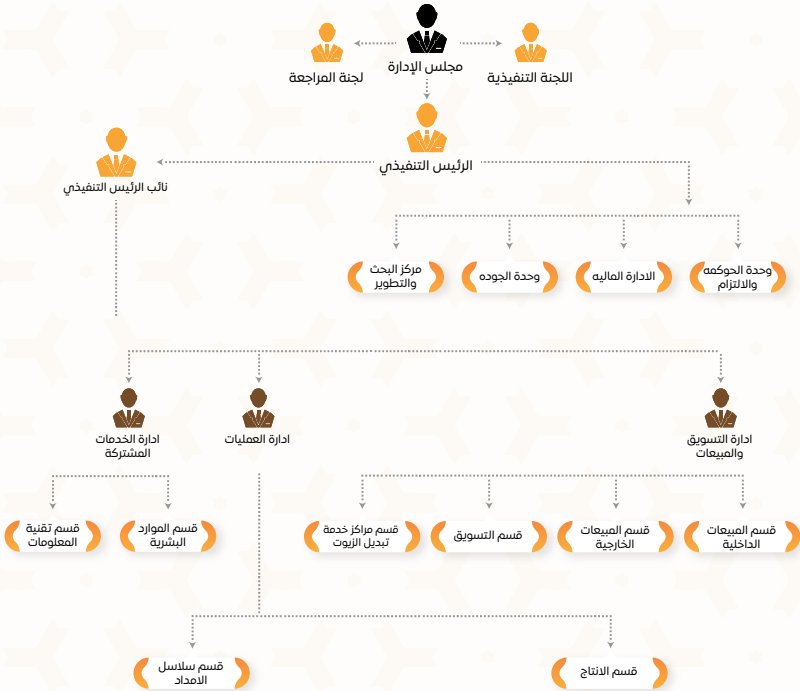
مجلس الإدارة

اللجنة التنفيذية

لجنة المراجعة

الرئيس التنفيذي

نائب الرئيس التنفيذي

وحدة الحوكمه والالتزام

الادارة الماليه

وحدة الجوده

مركز البحث والتطوير

ادارة التسويق والمبيعات

ادارة العمليات

ادارة الخدمات المشتركة

قسم المبيعات الداخلية

قسم المبيعات الخارجية

قسم التسويق

قسم مراكز خدمة تبديل الزيوت

قسم الموارد البشرية

قسم تقنية المعلومات

قسم الانتاج

قسم سلاسل الامداد